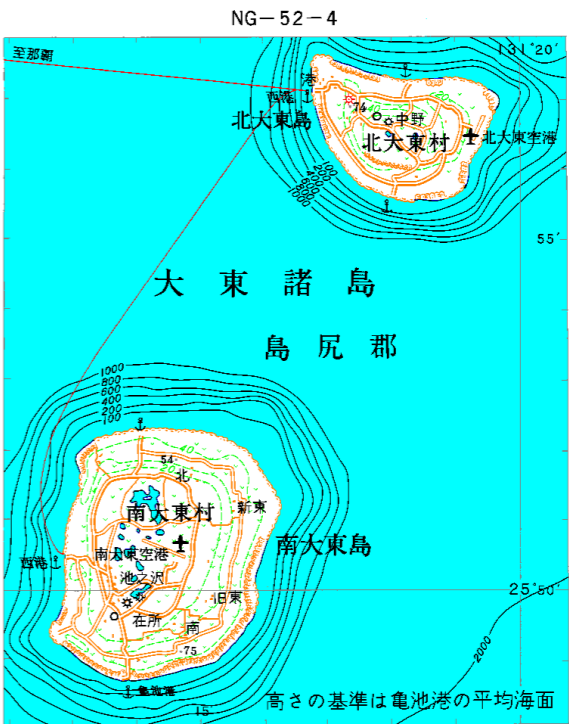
NG－52－4

至那覇

131°20′

港

西港

74

中野

北大東島

北大東村

北大東空港

100
200
400
1000

55′

大 東 諸 島

島 尻 郡

1000
800
600
400
200
100

54

北

40

南大東村

新東

南大東空港

南大東島

西港

池之沢

旧東

25°50′

在所

南

75

2000

亀池港

15

高さの基準は亀池港の平均海面